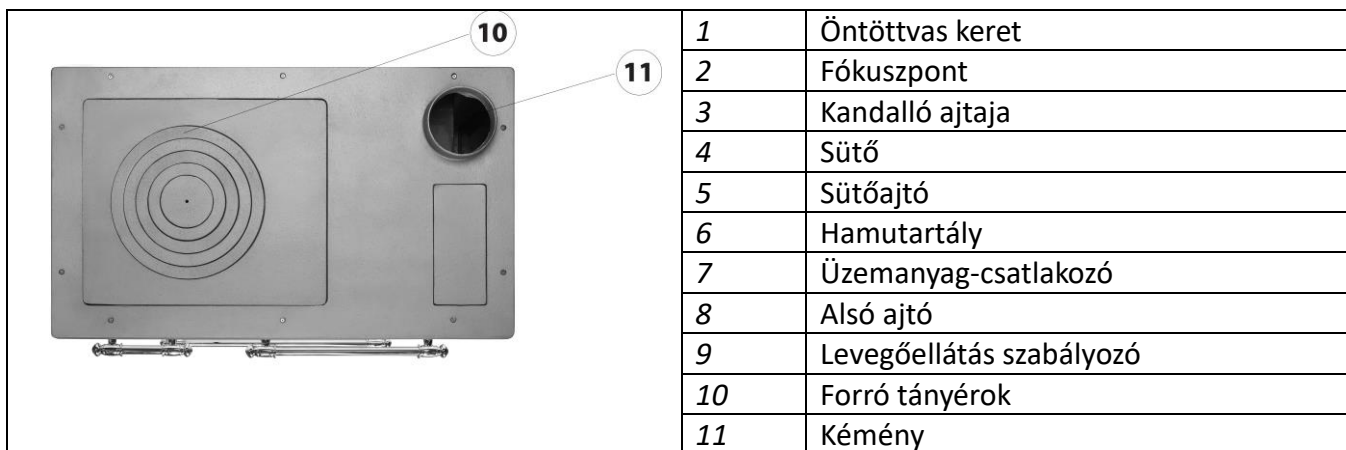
10

11

| | |
|---|---|
| *1* | Öntöttvas keret |
| *2* | Fókuszpont |
| *3* | Kandalló ajtaja |
| *4* | Sütő |
| *5* | Sütőajtó |
| *6* | Hamutartály |
| *7* | Üzemanyag-csatlakozó |
| *8* | Alsó ajtó |
| *9* | Levegőellátás szabályozó |
| *10* | Forró tányérok |
| *11* | Kémény |